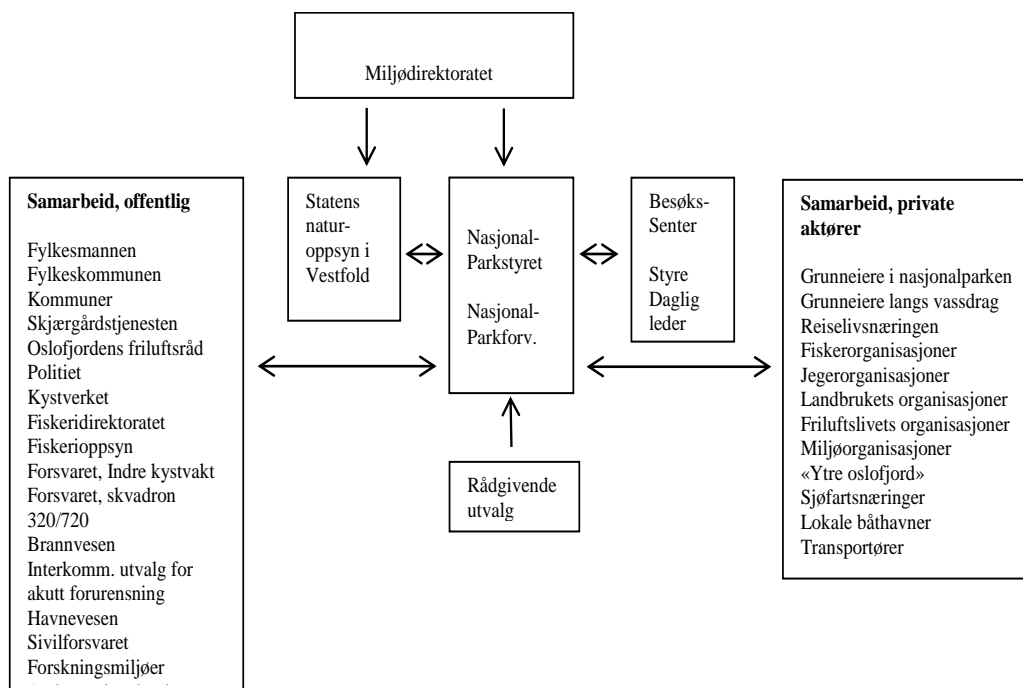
Miljødirektoratet

Samarbeid, offentlig

Fylkesmannen
Fylkeskommunen
Kommuner
Skjærgårdstjenesten
Oslofjordens friluftsråd
Politiet
Kystverket
Fiskeridirektoratet
Fiskerioppsyn
Forsvaret, Indre kystvakt
Forsvaret, skvadron 320/720
Brannvesen
Interkomm. utvalg for akutt forurensning
Havnevesen
Sivilforsvaret
Forskningsmiljøer
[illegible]

Statens naturoppsyn i Vestfold

Nasjonal-Parkstyret

Nasjonal-Parkforv.

Besøks-Senter

Styre Daglig leder

Rådgivende utvalg

Samarbeid, private aktører

Grunneiere i nasjonalparken
Grunneiere langs vassdrag
Reiselivsnæringen
Fiskerorganisasjoner
Jegerorganisasjoner
Landbrukets organisasjoner
Friluftslivets organisasjoner
Miljøorganisasjoner
«Ytre oslofjord»
Sjøfartsnæringer
Lokale båthavner
Transportører